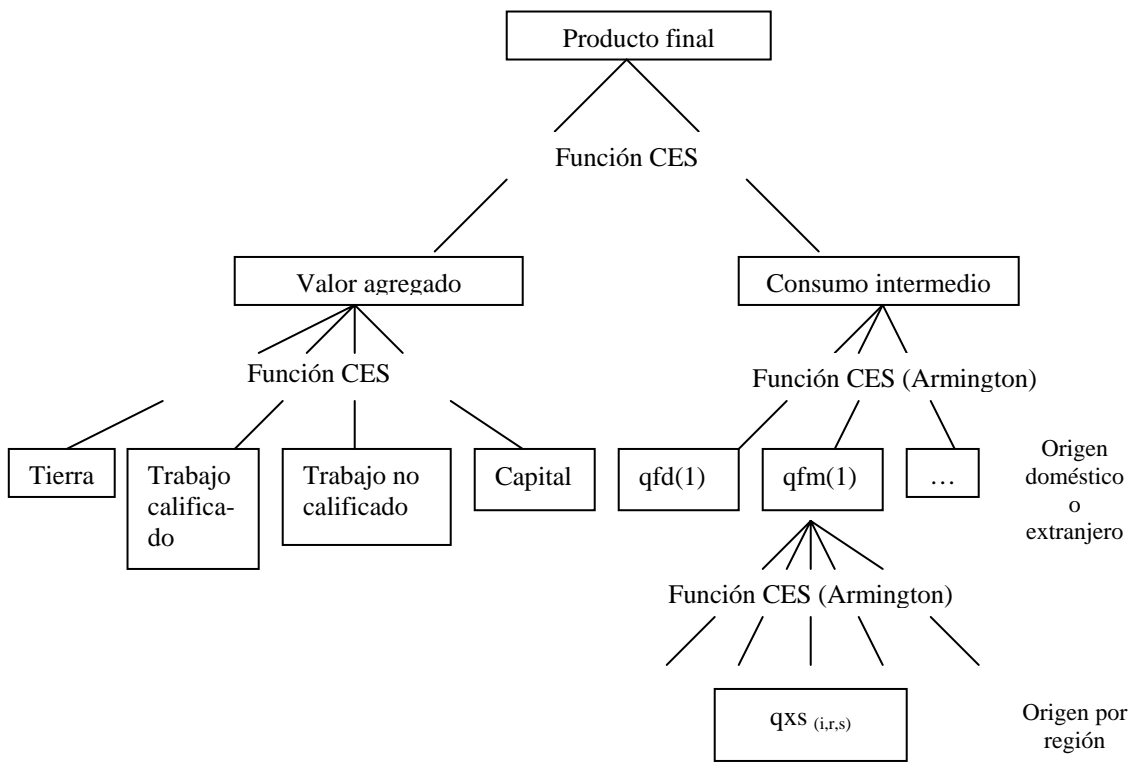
Producto final

Función CES

Valor agregado

Consumo intermedio

Función CES

Función CES (Armington)

Tierra

Trabajo calificado

Trabajo no calificado

Capital

qfd(1)

qfm(1)

…

Origen doméstico o extranjero

Función CES (Armington)

qxs $_{(i,r,s)}$

Origen por región